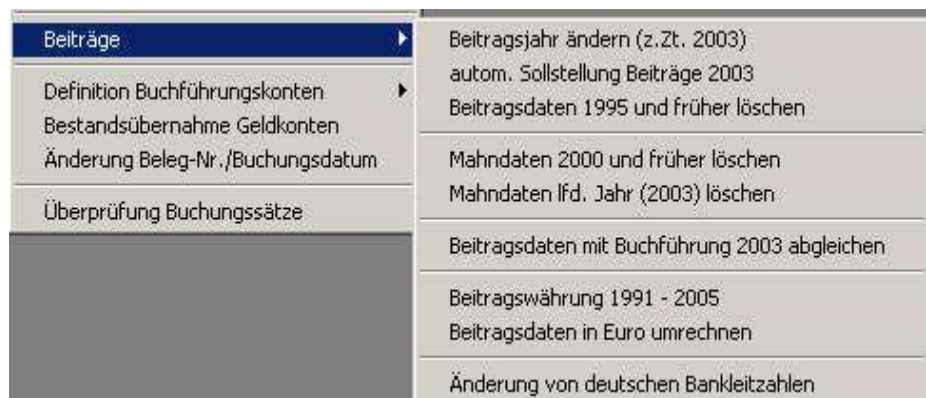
Beiträge

Definition Buchführungskonten
Bestandsübernahme Geldkonten
Änderung Beleg-Nr./Buchungsdatum

Überprüfung Buchungssätze

Beitragsjahr ändern (z.Zt. 2003)
autom. Sollstellung Beiträge 2003
Beitragsdaten 1995 und früher löschen

Mahndaten 2000 und früher löschen
Mahndaten lfd. Jahr (2003) löschen

Beitragsdaten mit Buchführung 2003 abgleichen

Beitragswährung 1991 - 2005
Beitragsdaten in Euro umrechnen

Änderung von deutschen Bankleitzahlen